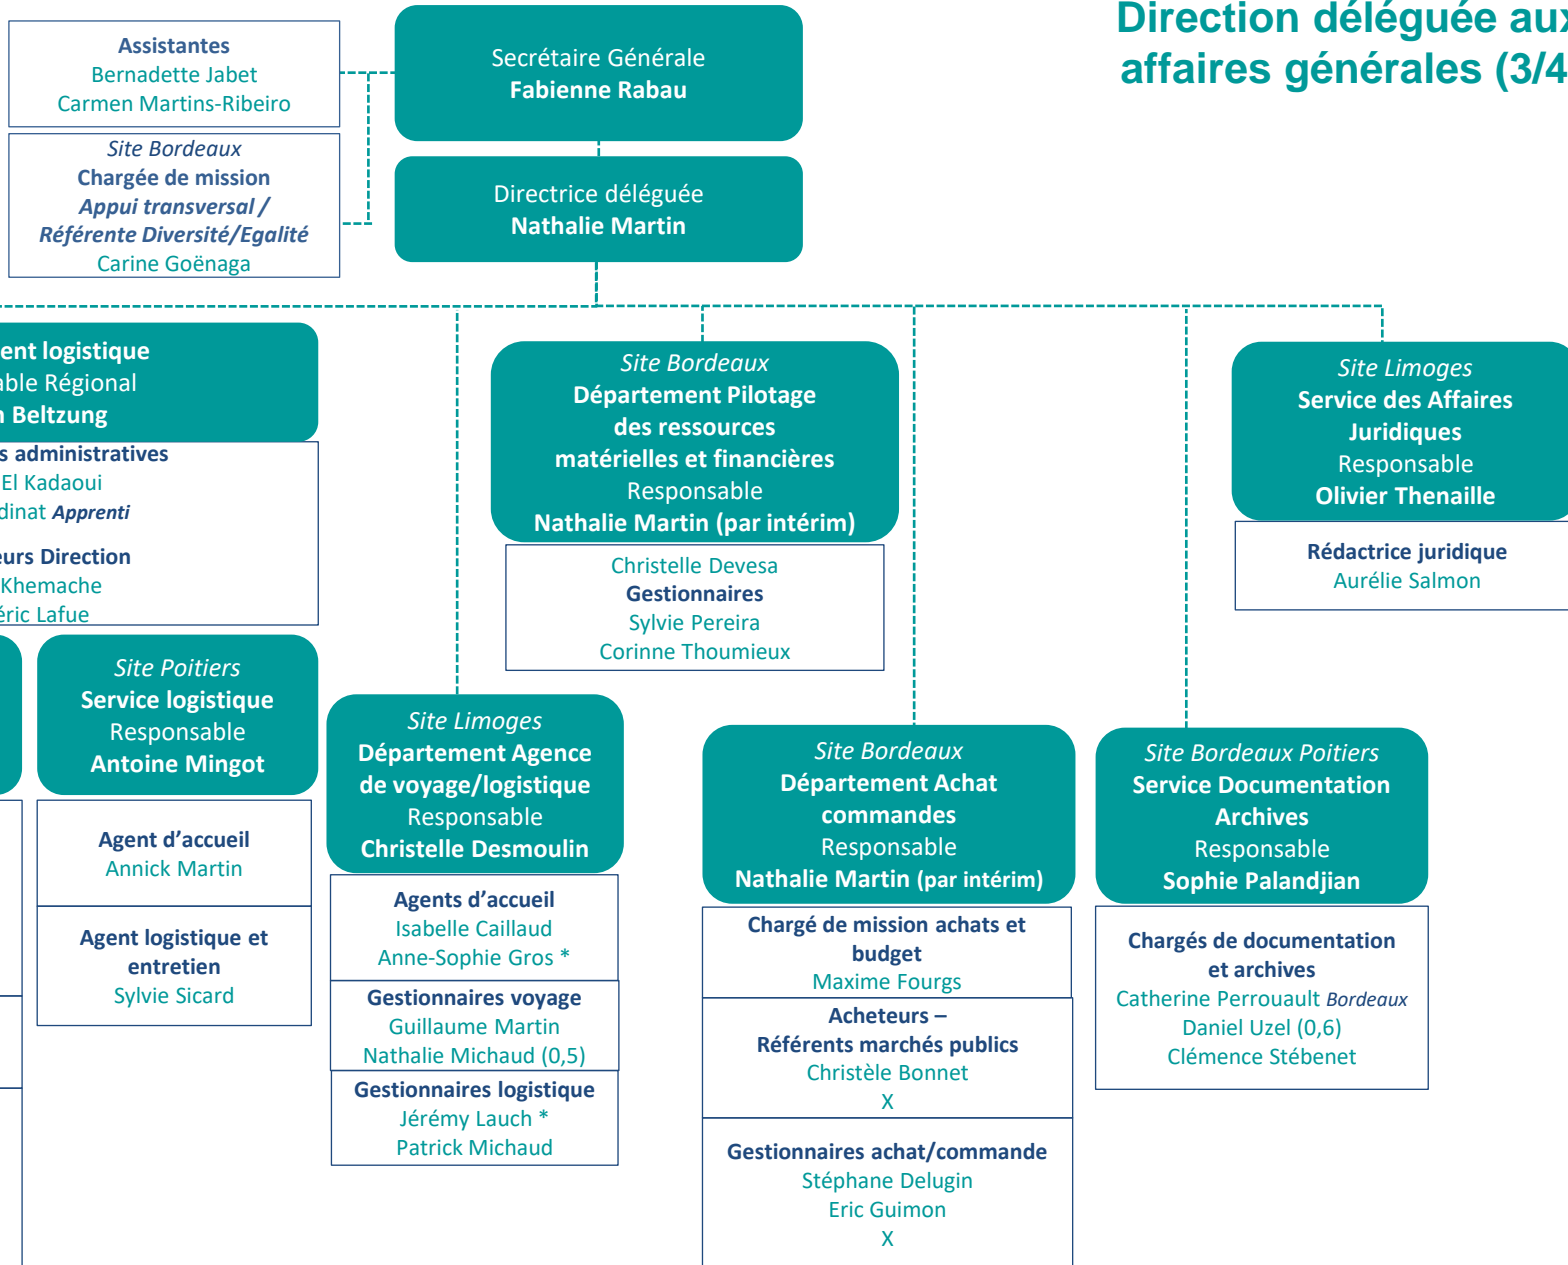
Direction déléguée aux affaires générales (3/4

Assistantes
Bernadette Jabet
Carmen Martins-Ribeiro

Secrétaire Générale
Fabienne Rabau

Site Bordeaux
Chargée de mission
Appui transversal /
Référente Diversité/Egalité
Carine Goënaga

Directrice déléguée
Nathalie Martin

ent logistique
able Régional
Beltzung

s administratives
El Kadaoui
dinat Apprenti

eurs Direction
Khemache
éric Lafue

Site Bordeaux
Département Pilotage des ressources matérielles et financières
Responsable
Nathalie Martin (par intérim)

Christelle Devesa
Gestionnaires
Sylvie Pereira
Corinne Thoumieux

Site Limoges
Service des Affaires Juridiques
Responsable
Olivier Thenaille

Rédactrice juridique
Aurélie Salmon

Site Poitiers
Service logistique
Responsable
Antoine Mingot

Agent d'accueil
Annick Martin

Agent logistique et entretien
Sylvie Sicard

Site Limoges
Département Agence de voyage/logistique
Responsable
Christelle Desmoulin

Agents d'accueil
Isabelle Caillaud
Anne-Sophie Gros *

Gestionnaires voyage
Guillaume Martin
Nathalie Michaud (0,5)

Gestionnaires logistique
Jérémy Lauch *
Patrick Michaud

Site Bordeaux
Département Achat commandes
Responsable
Nathalie Martin (par intérim)

Chargé de mission achats et budget
Maxime Fourgs

Acheteurs –
Référents marchés publics
Christèle Bonnet
X

Gestionnaires achat/commande
Stéphane Delugin
Eric Guimon
X

Site Bordeaux Poitiers
Service Documentation Archives
Responsable
Sophie Palandjian

Chargés de documentation et archives
Catherine Perrouault Bordeaux
Daniel Uzel (0,6)
Clémence Stébenet